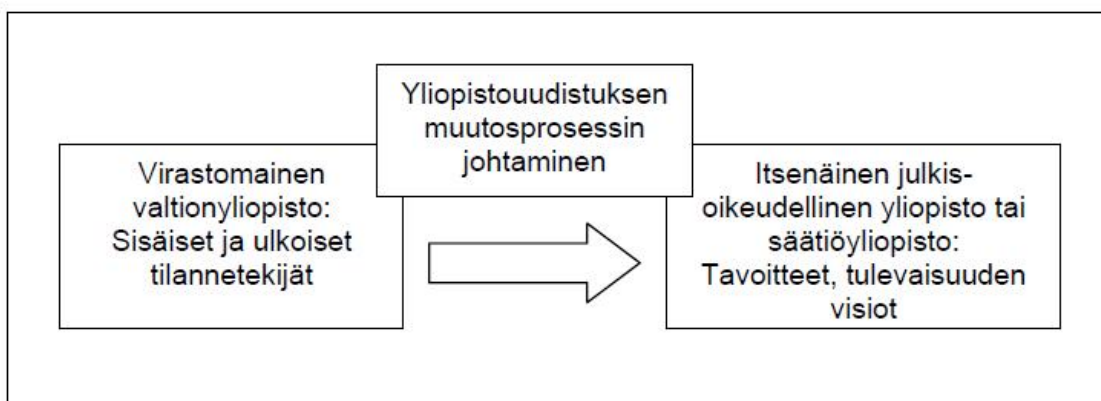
Yliopistouudistuksen muutosprosessin johtaminen

Virastomainen valtionyliopisto: Sisäiset ja ulkoiset tilannetekijät

Itsenäinen julkisoikeudellinen yliopisto tai säätiöyliopisto: Tavoitteet, tulevaisuuden visiot